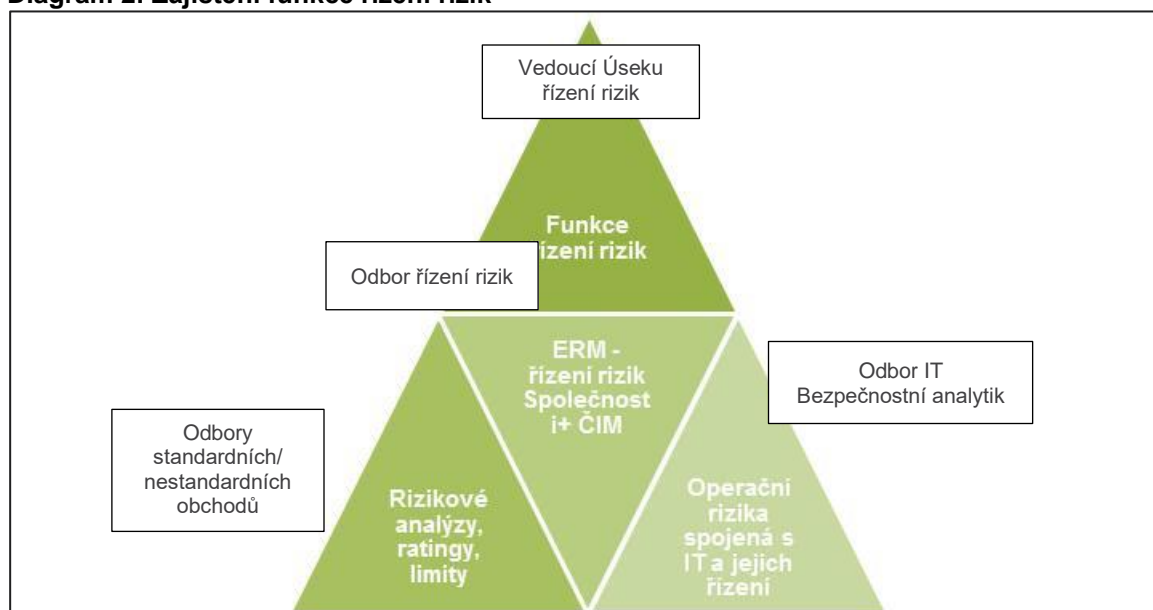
Diagram 2: Zajištění funkce řízení rizik

Vedoucí Úseku řízení rizik

Funkce řízení rizik

Odbor řízení rizik

ERM - řízení rizik Společnost i+ ČIM

Odbor IT Bezpečnostní analytik

Odbory standardních/ nestandardních obchodů

Rizikové analýzy, ratingy, limity

Operační rizika spojená s IT a jejich řízení